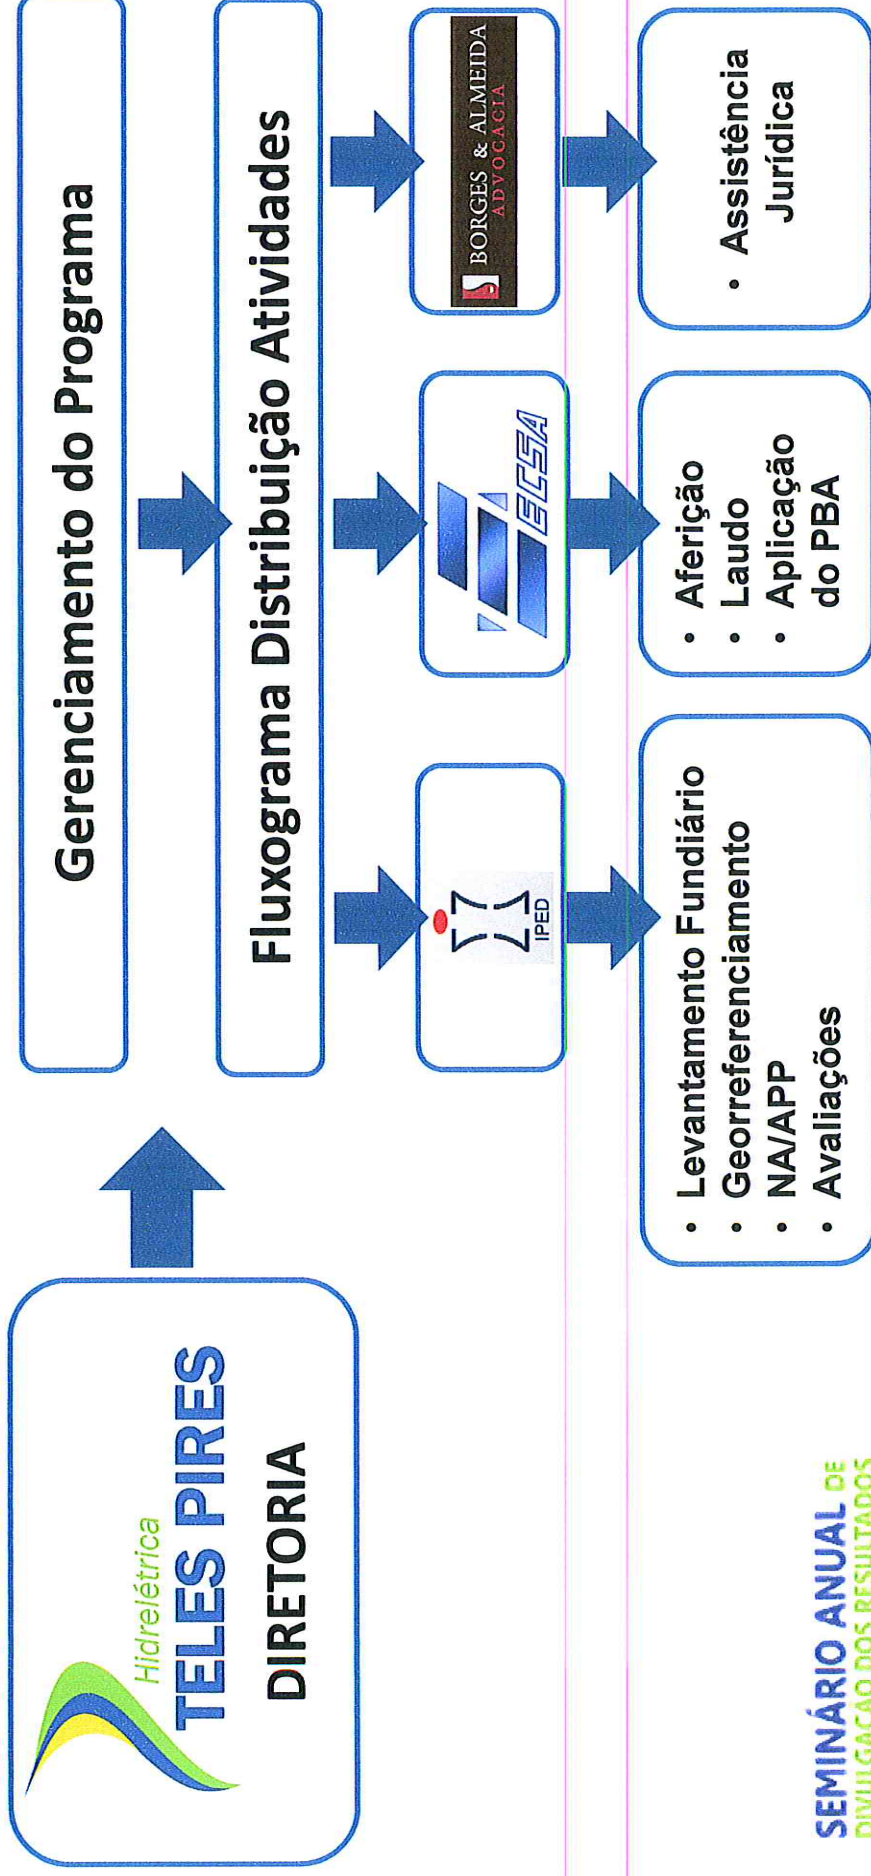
Hidrelétrica
TELES PIRES
DIRETORIA

Gerenciamento do Programa

Fluxograma Distribuição Atividades

IPED

ECSA

BORGES & ALMEIDA
ADVOCACIA

• Levantamento Fundiário
• Georreferenciamento
• NA/APP
• Avaliações

• Aferição
• Laudo
• Aplicação do PBA

• Assistência Jurídica

SEMINÁRIO ANUAL DE
DIVULGAÇÃO DOS RESULTADOS